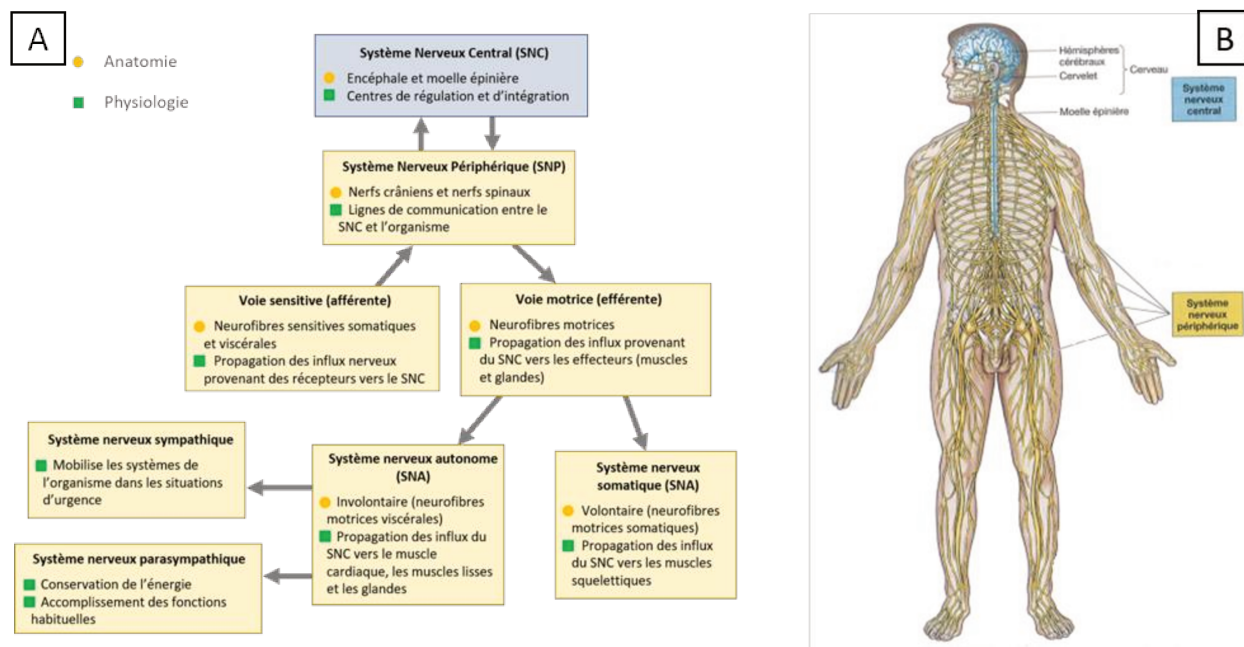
A

Anatomie

Physiologie

Système Nerveux Central (SNC)
Encéphale et moelle épinière
Centres de régulation et d'intégration

Système Nerveux Périphérique (SNP)
Nerfs crâniens et nerfs spinaux
Lignes de communication entre le SNC et l'organisme

Voie sensitive (afférente)
Neurofibres sensitives somatiques et viscérales
Propagation des influx nerveux provenant des récepteurs vers le SNC

Voie motrice (efférente)
Neurofibres motrices
Propagation des influx provenant du SNC vers les effecteurs (muscles et glandes)

Système nerveux sympathique
Mobilise les systèmes de l'organisme dans les situations d'urgence

Système nerveux autonome (SNA)
Involontaire (neurofibres motrices viscérales)
Propagation des influx du SNC vers le muscle cardiaque, les muscles lisses et les glandes

Système nerveux somatique (SNA)
Volontaire (neurofibres motrices somatiques)
Propagation des influx du SNC vers les muscles squelettiques

Système nerveux parasympathique
Conservation de l'énergie
Accomplissement des fonctions habituelles

B

Hémisphères cérébraux
Cervelet
Cerveau
Moelle épinière
Système nerveux central
Système nerveux périphérique